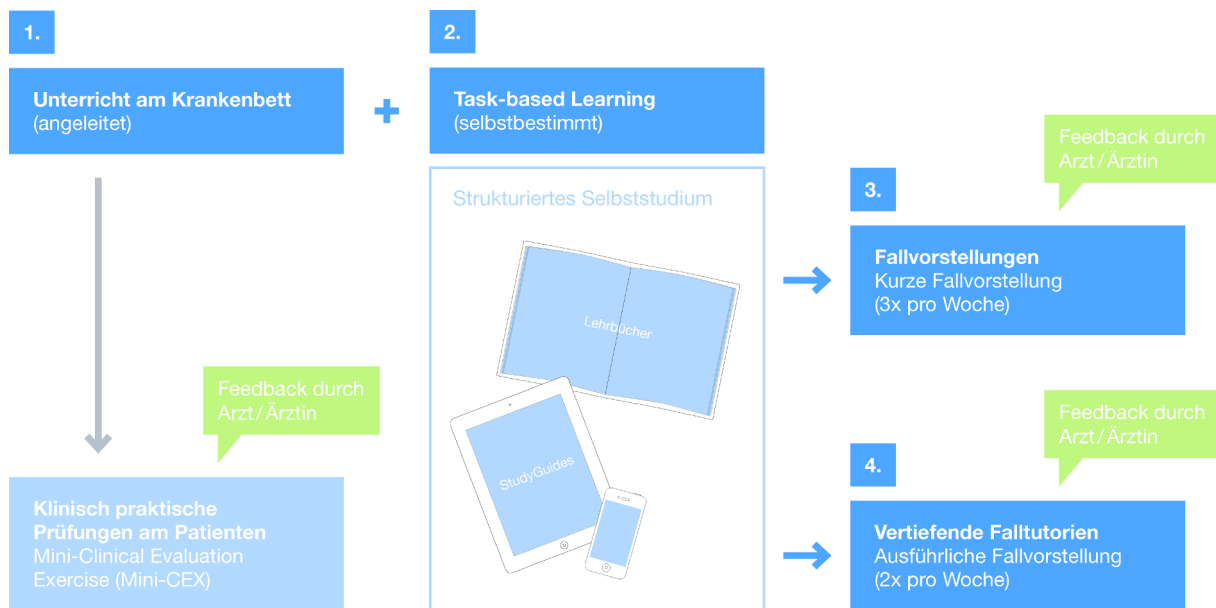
1.

Unterricht am Krankenbett
(angeleitet)

+

2.

Task-based Learning
(selbstbestimmt)

Strukturiertes Selbststudium

Lehrbücher

StudyGuides

Feedback durch Arzt / Ärztin

3.

Fallvorstellungen
Kurze Fallvorstellung
(3x pro Woche)

Feedback durch Arzt / Ärztin

Klinisch praktische Prüfungen am Patienten
Mini-Clinical Evaluation Exercise (Mini-CEX)

Feedback durch Arzt / Ärztin

4.

Vertiefende Falltutorien
Ausführliche Fallvorstellung
(2x pro Woche)